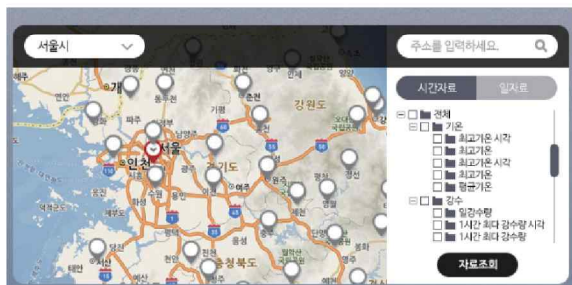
서울시

주소를 입력하세요.

시간자료 | 일자료

전체
기온
최고기온 시각
최고기온
최저기온 시각
최저기온
평균기온
강수
일강수량
1시간 최다 강수량 시각
1시간 최다 강수량

자료조회

개성
강원도
서울
인천
기도
충청북도
여주
파주
수원
정선
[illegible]